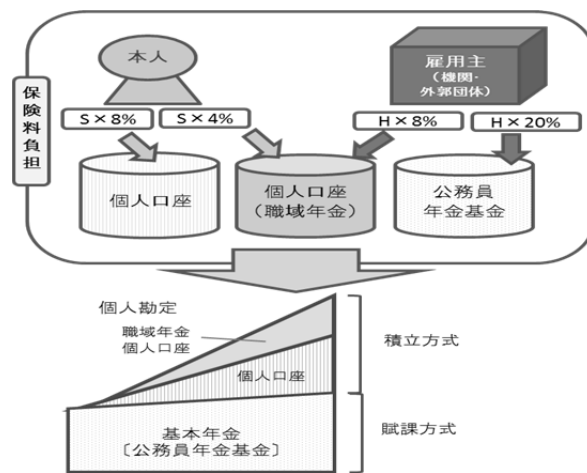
保険料負担

本人

雇用主
（機関・
外郭団体）

S × 8%
S × 4%
H × 8%
H × 20%

個人口座
個人口座
（職域年金）
公務員
年金基金

個人勘定
職域年金
個人口座
個人口座
積立方式

基本年金
〔公務員年金基金〕
賦課方式